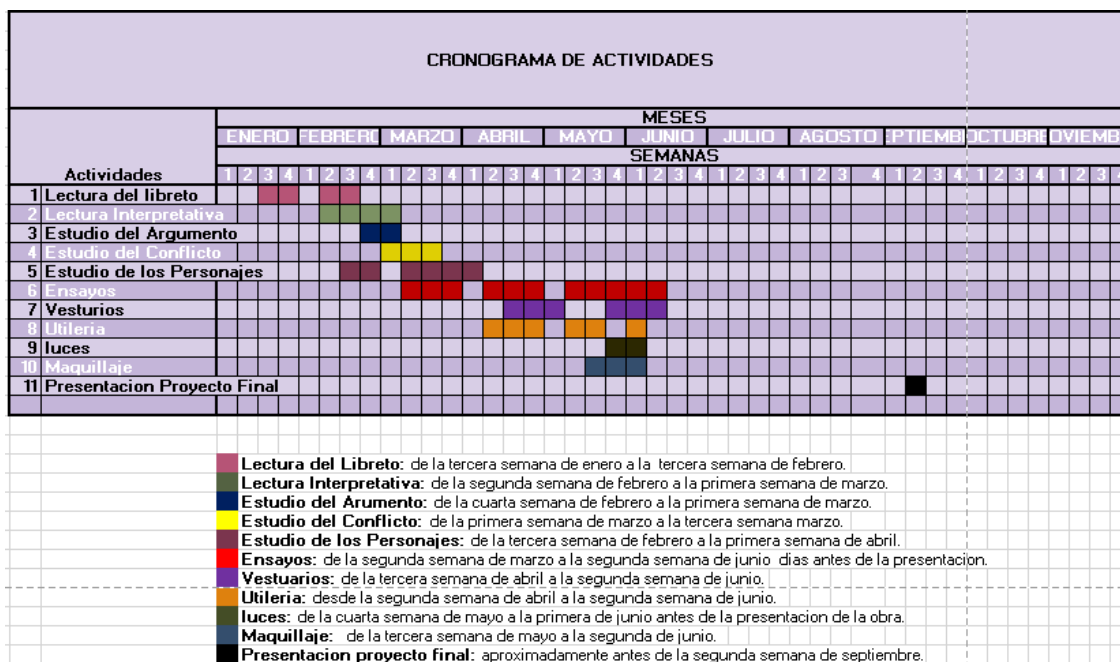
CRONOGRAMA DE ACTIVIDADES

| Actividades | MESES / SEMANAS |
|---|---|
| | ENERO FEBRERO MARZO ABRIL MAYO JUNIO JULIO AGOSTO EPTIEMB OCTUBRE OVIEMB |
| | 1 2 3 4 1 2 3 4 1 2 3 4 1 2 3 4 1 2 3 4 1 2 3 4 1 2 3 4 1 2 3 4 1 2 3 4 1 2 3 4 1 2 3 |
| 1 Lectura del libreto | |
| 2 Lectura Interpretativa | |
| 3 Estudio del Argumento | |
| 4 Estudio del Conflicto | |
| 5 Estudio de los Personajes | |
| 6 Ensayos | |
| 7 Vesturios | |
| 8 Utileria | |
| 9 luces | |
| 10 Maquillaje | |
| 11 Presentacion Proyecto Final | |

Lectura del Libreto: de la tercera semana de enero a la tercera semana de febrero.
Lectura Interpretativa: de la segunda semana de febrero a la primera semana de marzo.
Estudio del Arumento: de la cuarta semana de febrero a la primera semana de marzo.
Estudio del Conflicto: de la primera semana de marzo a la tercera semana marzo.
Estudio de los Personajes: de la tercera semana de febrero a la primera semana de abril.
Ensayos: de la segunda semana de marzo a la segunda semana de junio dias antes de la presentacion.
Vestuarios: de la tercera semana de abril a la segunda semana de junio.
Utileria: desde la segunda semana de abril a la segunda semana de junio.
luces: de la cuarta semana de mayo a la primera de junio antes de la presentacion de la obra.
Maquillaje: de la tercera semana de mayo a la segunda de junio.
Presentacion proyecto final: aproximadamente antes de la segunda semana de septiembre.